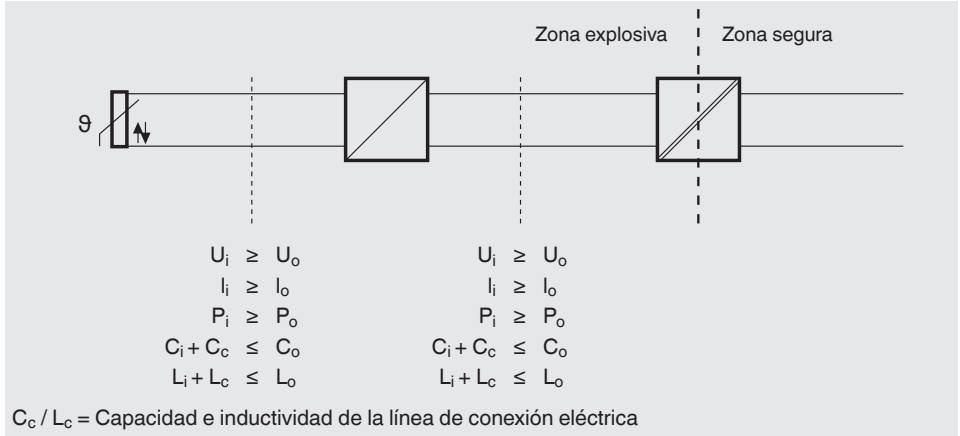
Zona explosiva

Zona segura

$\vartheta$

$U_i \geq U_o$
$I_i \geq I_o$
$P_i \geq P_o$
$C_i + C_c \leq C_o$
$L_i + L_c \leq L_o$

$U_i \geq U_o$
$I_i \geq I_o$
$P_i \geq P_o$
$C_i + C_c \leq C_o$
$L_i + L_c \leq L_o$

$C_c$ / $L_c$ = Capacidad e inductividad de la línea de conexión eléctrica